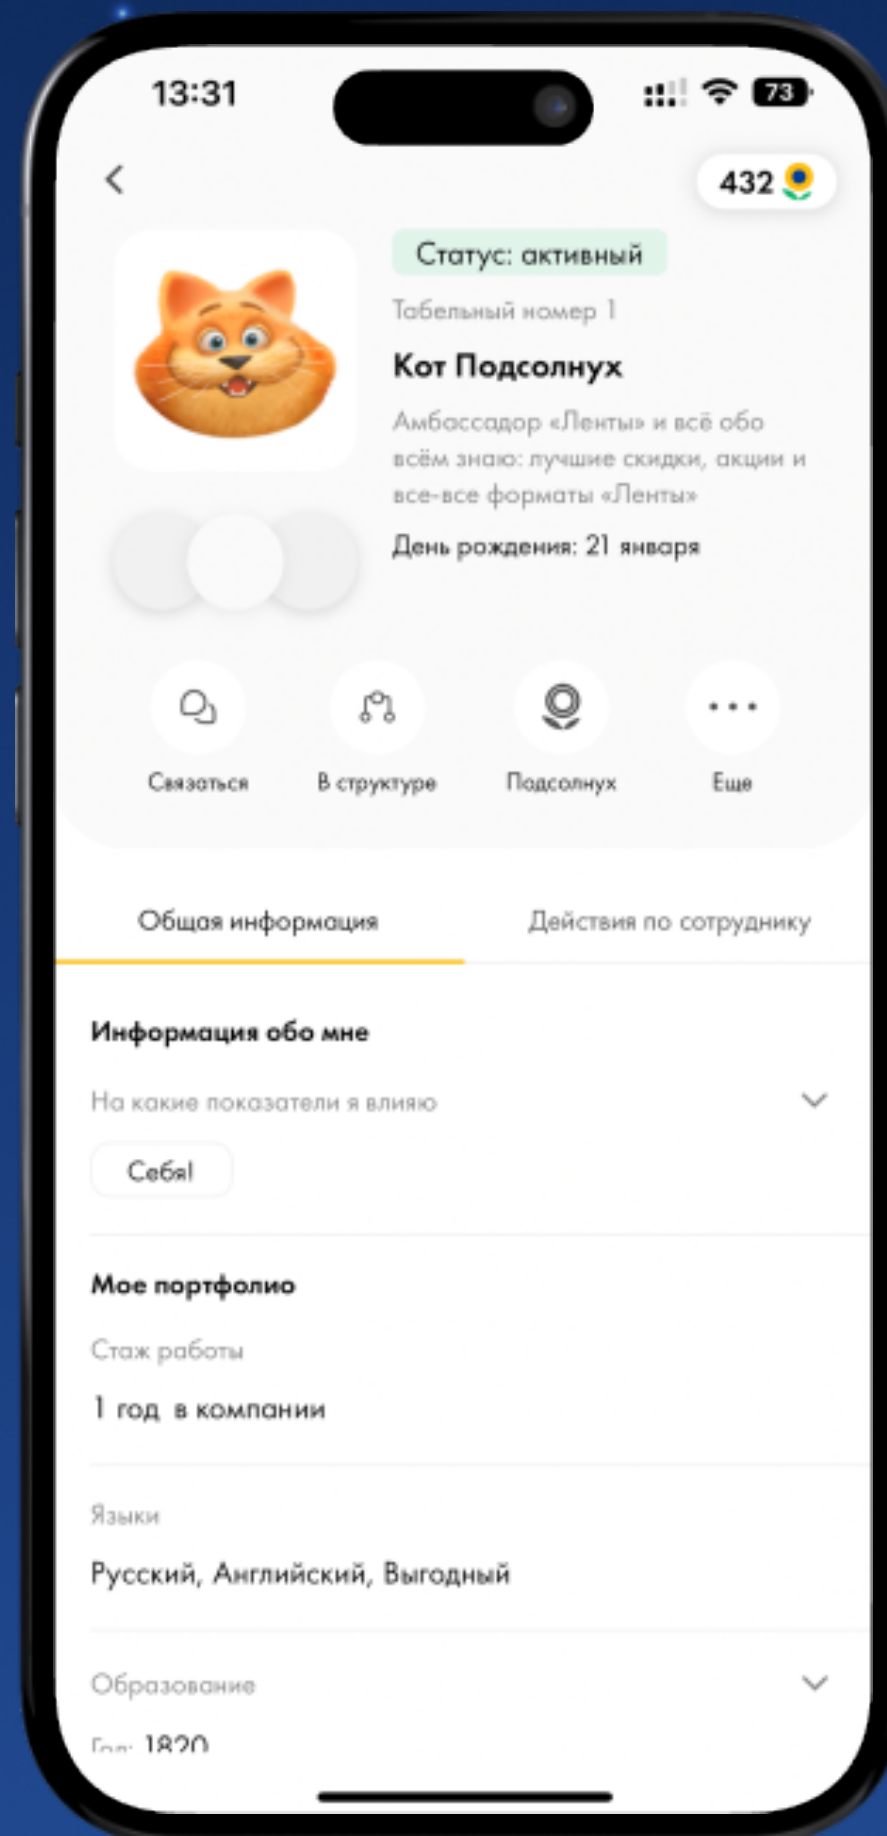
13:31

73

432

Статус: активный

Табельный номер 1

Кот Подсолнух

Амбассадор «Ленты» и всё обо всём знаю: лучшие скидки, акции и все-все форматы «Ленты»

День рождения: 21 января

Связаться

В структуре

Подсолнух

Еще

Общая информация

Действия по сотруднику

Информация обо мне

На какие показатели я влияю

Себя!

Мое портфолио

Стаж работы

1 год в компании

Языки

Русский, Английский, Выгодный

Образование

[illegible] 1820